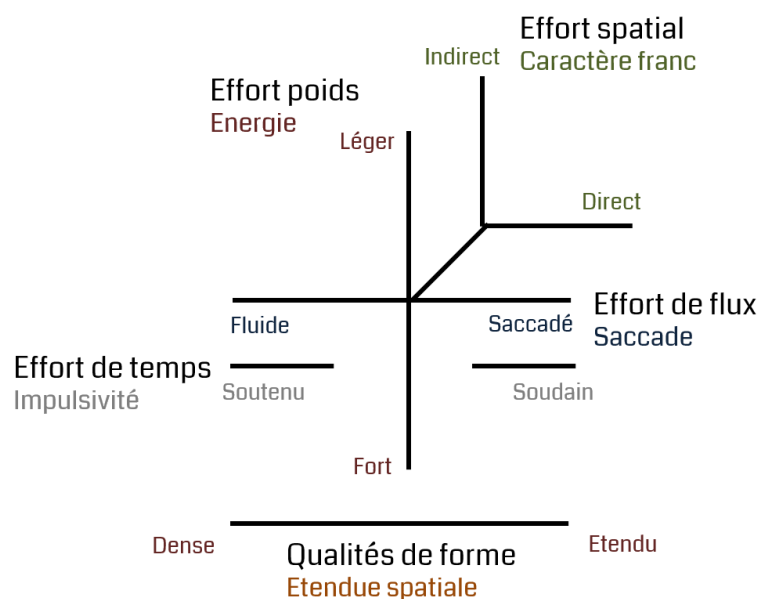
Effort spatial
Indirect
Caractère franc

Effort poids
Energie

Léger

Direct

Fluide
Saccadé
Effort de flux
Saccade

Effort de temps
Impulsivité
Soutenu
Soudain

Fort

Dense
Qualités de forme
Etendue spatiale
Etendu